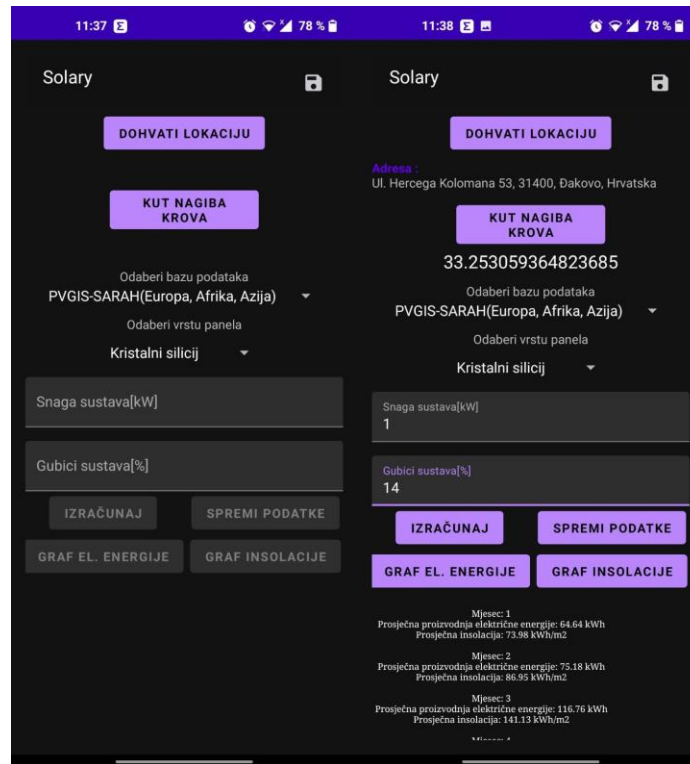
11:37

78 %

Solary

DOHVATI LOKACIJU

KUT NAGIBA KROVA

Odaberi bazu podataka

PVGIS-SARAH(Europa, Afrika, Azija)

Odaberi vrstu panela

Kristalni silicij

Snaga sustava[kW]

Gubici sustava[%]

IZRAČUNAJ

SPREMI PODATKE

GRAF EL. ENERGIJE

GRAF INSOLACIJE

11:38

78 %

Solary

DOHVATI LOKACIJU

Adresa :
Ul. Hercega Kolomana 53, 31400, Đakovo, Hrvatska

KUT NAGIBA KROVA

33.253059364823685

Odaberi bazu podataka

PVGIS-SARAH(Europa, Afrika, Azija)

Odaberi vrstu panela

Kristalni silicij

Snaga sustava[kW]
1

Gubici sustava[%]
14

IZRAČUNAJ

SPREMI PODATKE

GRAF EL. ENERGIJE

GRAF INSOLACIJE

Mjesec: 1
Prosječna proizvodnja električne energije: 64.64 kWh
Prosječna insolacija: 73.98 kWh/m2

Mjesec: 2
Prosječna proizvodnja električne energije: 75.18 kWh
Prosječna insolacija: 86.95 kWh/m2

Mjesec: 3
Prosječna proizvodnja električne energije: 116.76 kWh
Prosječna insolacija: 141.13 kWh/m2

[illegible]